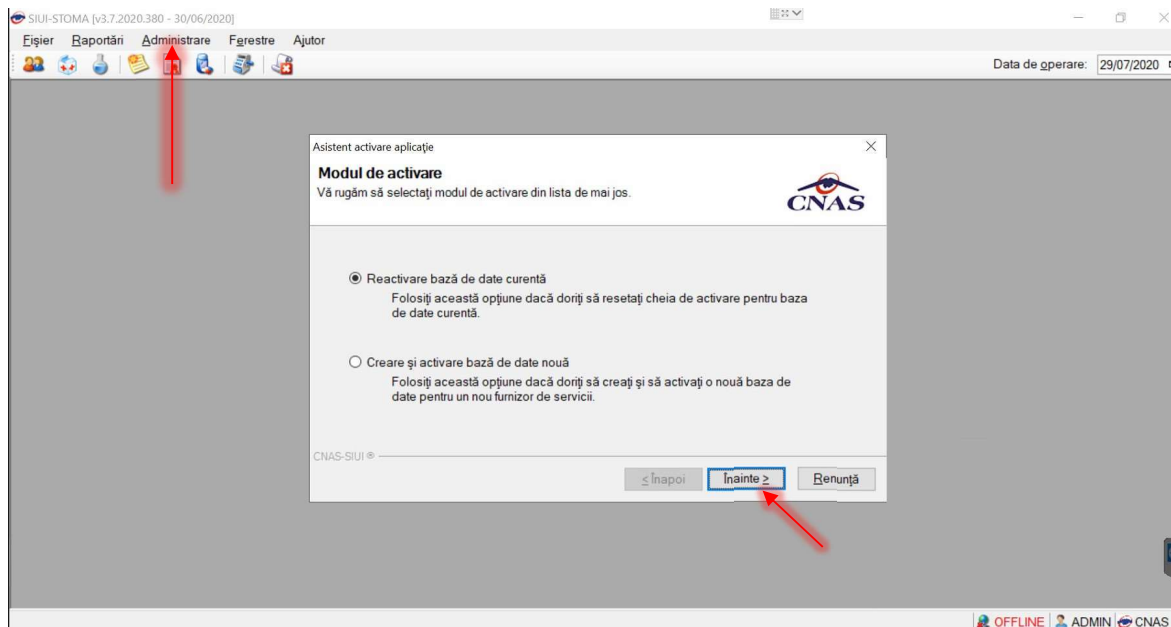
SIUI-STOMA [v3.7.2020.380 - 30/06/2020]

Fişier Raportări Administrare Ferestre Ajutor

Data de operare: 29/07/2020

Asistent activare aplicaţie

Modul de activare

Vă rugăm să selectaţi modul de activare din lista de mai jos.

CNAS

Reactivare bază de date curentă

Folosiţi această opţiune dacă doriţi să resetaţi cheia de activare pentru baza de date curentă.

Creare şi activare bază de date nouă

Folosiţi această opţiune dacă doriţi să creaţi şi să activaţi o nouă baza de date pentru un nou furnizor de servicii.

CNAS-SIUI ®

< Înapoi Înainte > Renunţă

OFFLINE ADMIN CNAS